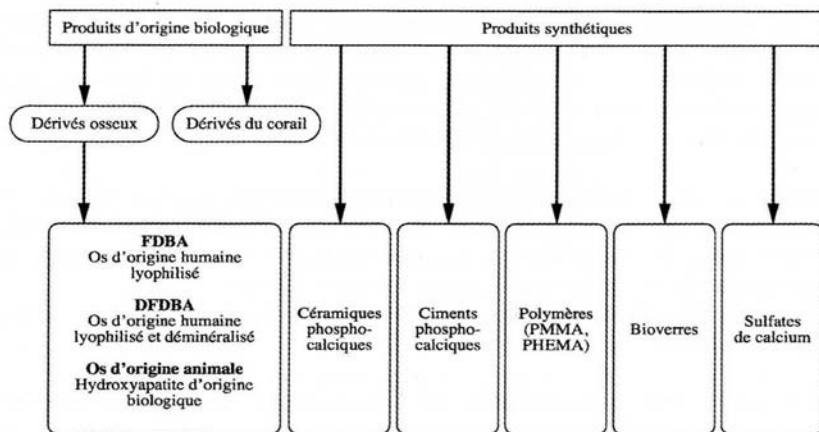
Produits d'origine biologique

Produits synthétiques

Dérivés osseux

Dérivés du corail

FDBA
Os d'origine humaine lyophilisé

DFDBA
Os d'origine humaine lyophilisé et déminéralisé

Os d'origine animale
Hydroxyapatite d'origine biologique

Céramiques phosphocalciques

Ciments phosphocalciques

Polymères (PMMA, PHEMA)

Bioverres

Sulfates de calcium